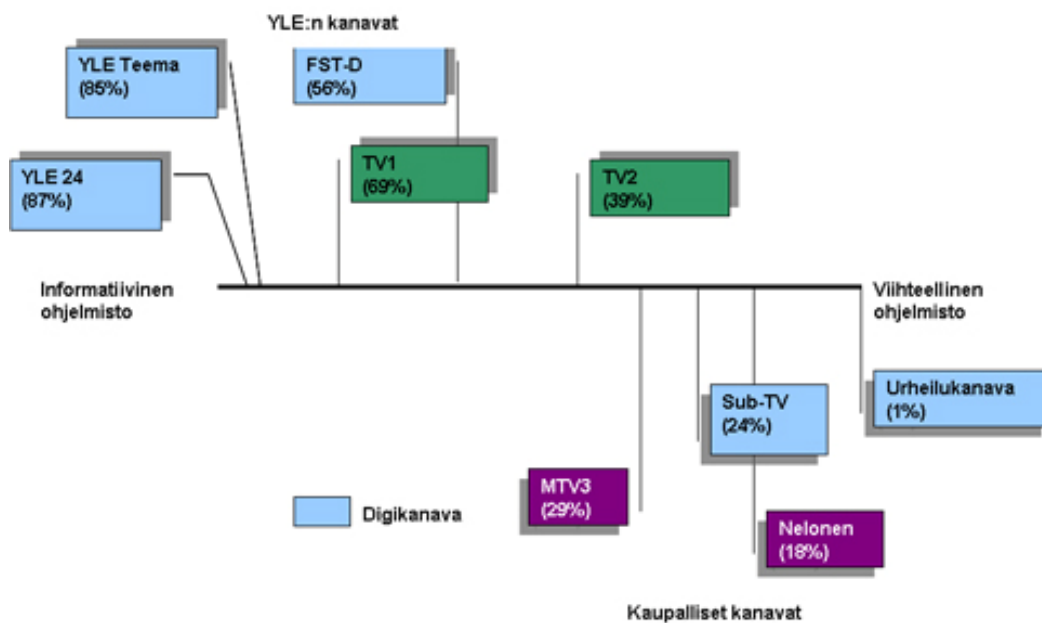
YLE:n kanavat

YLE Teema (85%)

FST-D (56%)

YLE 24 (87%)

TV1 (69%)

TV2 (39%)

Informatiivinen ohjelmisto

Viihteellinen ohjelmisto

Urheilukanava (1%)

Sub-TV (24%)

MTV3 (29%)

Digikanava

Nelonen (18%)

Kaupalliset kanavat